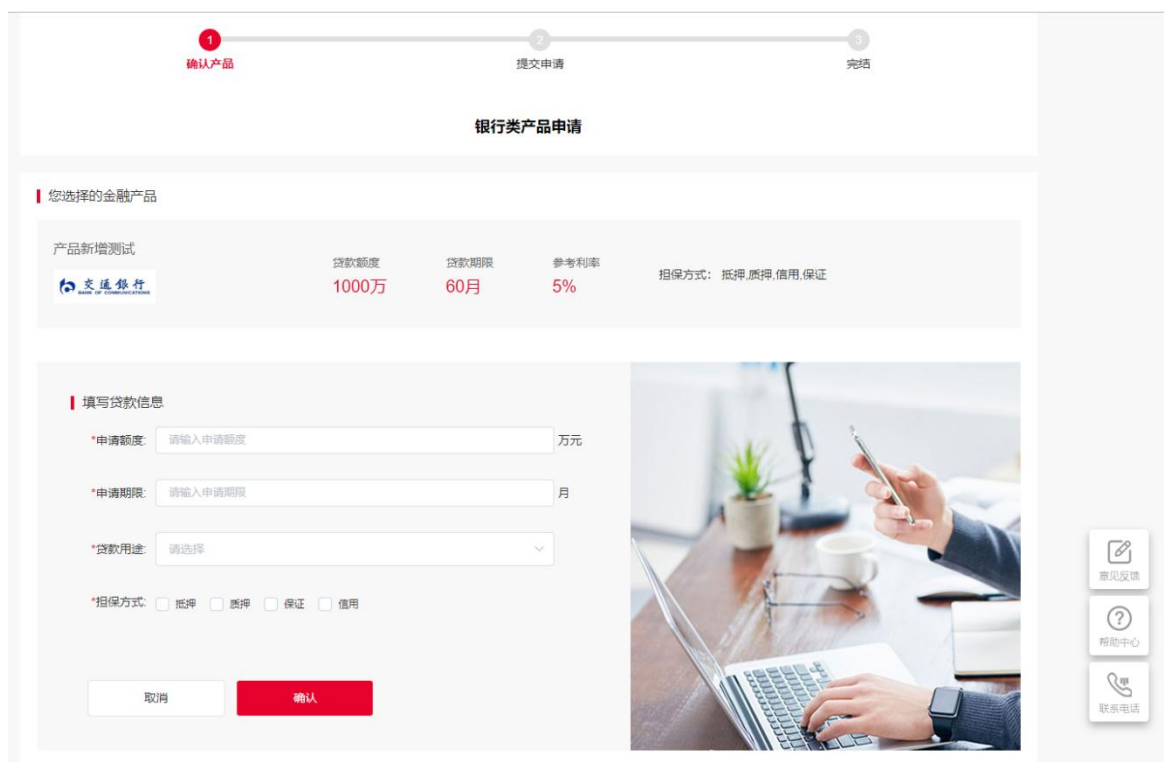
1 确认产品
2 提交申请
3 完结

银行类产品申请

您选择的金融产品

产品新增测试

交通银行
BANK OF COMMUNICATIONS

| 贷款额度 | 贷款期限 | 参考利率 |
|---|---|---|
| 1000万 | 60月 | 5% |

担保方式：抵押,质押,信用,保证

填写贷款信息

*申请额度: 请输入申请额度 万元

*申请期限: 请输入申请期限 月

*贷款用途: 请选择

*担保方式: 抵押 质押 保证 信用

取消
确认

意见反馈
帮助中心
联系电话